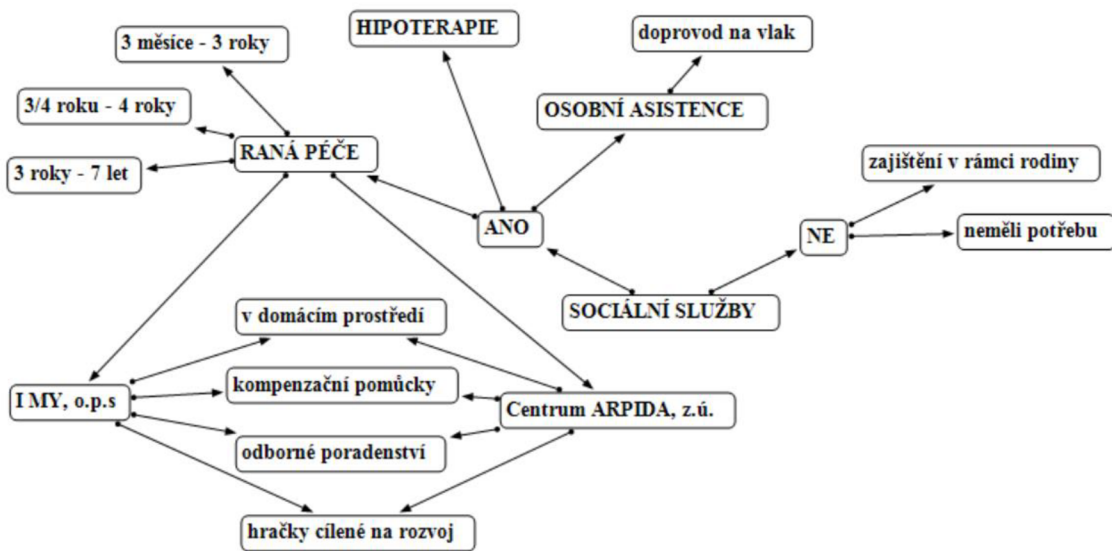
3 měsíce - 3 roky

HIPOTERAPIE

doprovod na vlak

3/4 roku - 4 roky

OSOBNÍ ASISTENCE

3 roky - 7 let

RANÁ PÉČE

zajištění v rámci rodiny

ANO

NE

neměli potřebu

SOCIÁLNÍ SLUŽBY

v domácím prostředí

I MY, o.p.s

kompenzační pomůcky

Centrum ARPIDA, z.ú.

odborné poradenství

hračky cílené na rozvoj